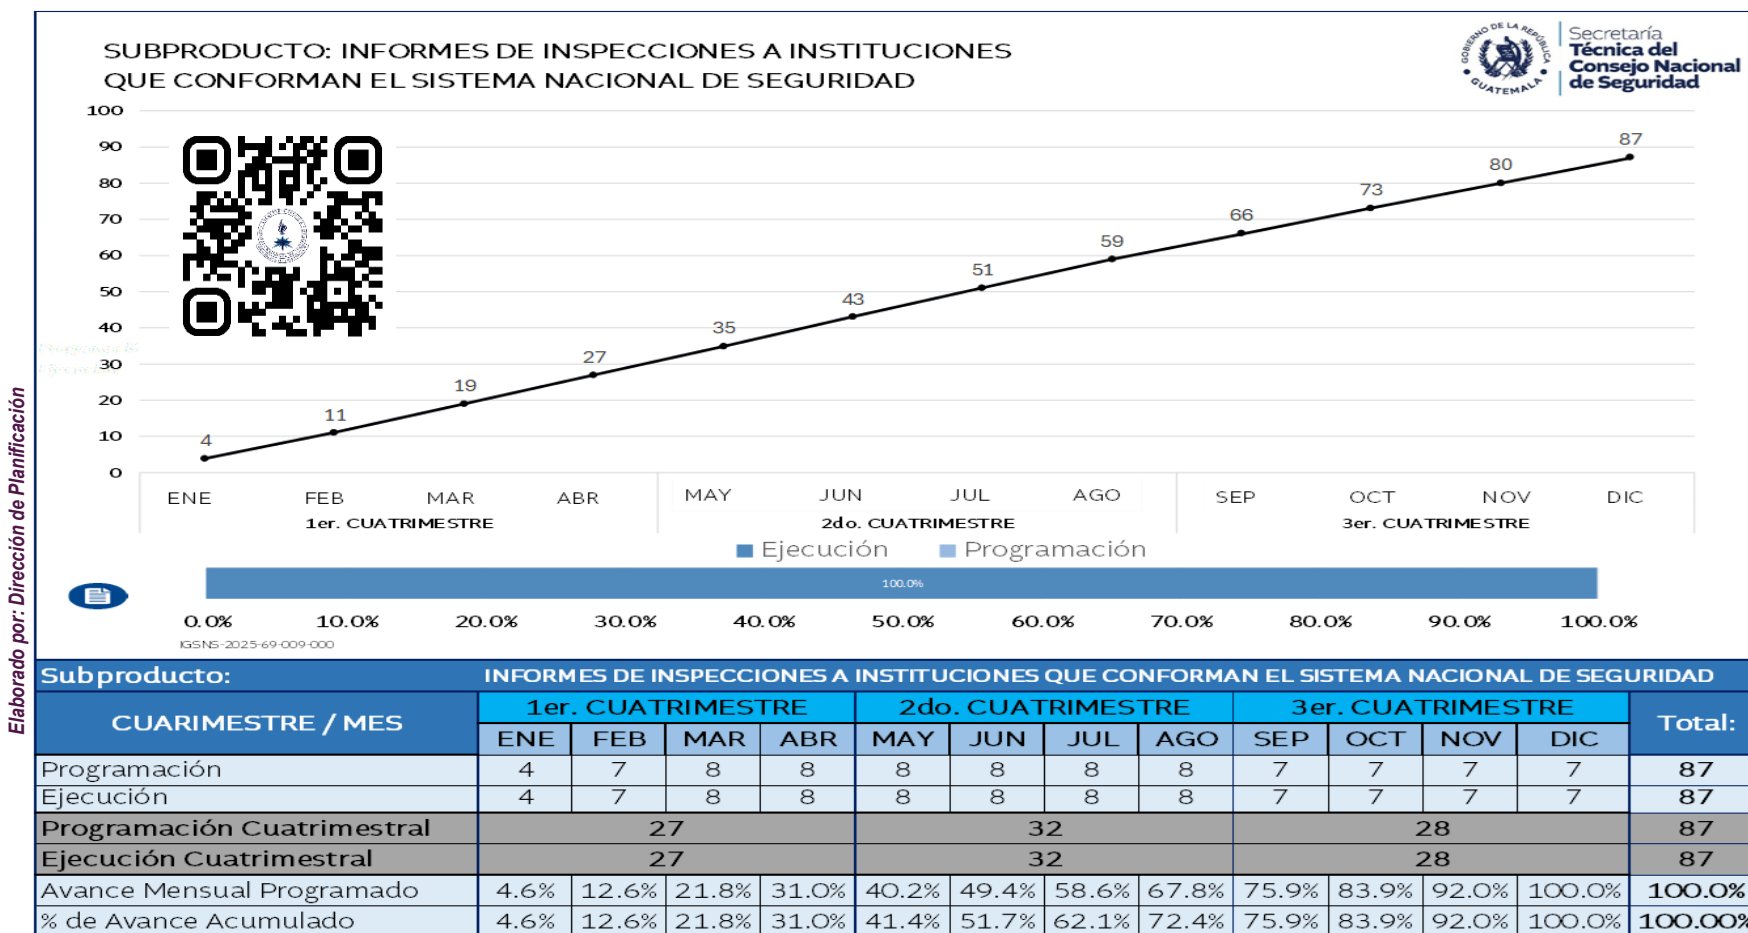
Elaborado por: Dirección de Planificación

SUBPRODUCTO: INFORMES DE INSPECCIONES A INSTITUCIONES QUE CONFORMAN EL SISTEMA NACIONAL DE SEGURIDAD

GOBIERNO DE LA REPÚBLICA GUATEMALA
Secretaría Técnica del Consejo Nacional de Seguridad

100
90
80
70
60
50
40
30
20
10
0

4 11 19 27 35 43 51 59 66 73 80 87

ENE FEB MAR ABR
1er. CUATRIMESTRE
MAY JUN JUL AGO
2do. CUATRIMESTRE
SEP OCT NOV DIC
3er. CUATRIMESTRE

Ejecución Programación

100.0%

0.0% 10.0% 20.0% 30.0% 40.0% 50.0% 60.0% 70.0% 80.0% 90.0% 100.0%

IGSNS-2025-69-009-000

| Subproducto: | INFORMES DE INSPECCIONES A INSTITUCIONES QUE CONFORMAN EL SISTEMA NACIONAL DE SEGURIDAD | | | | | | | | | | | | |
|---|---|---|---|---|---|---|---|---|---|---|---|---|---|
| CUARIMESTRE / MES | 1er. CUATRIMESTRE | | | | 2do. CUATRIMESTRE | | | | 3er. CUATRIMESTRE | | | | Total: |
| | ENE | FEB | MAR | ABR | MAY | JUN | JUL | AGO | SEP | OCT | NOV | DIC | |
| Programación | 4 | 7 | 8 | 8 | 8 | 8 | 8 | 8 | 7 | 7 | 7 | 7 | 87 |
| Ejecución | 4 | 7 | 8 | 8 | 8 | 8 | 8 | 8 | 7 | 7 | 7 | 7 | 87 |
| Programación Cuatrimestral | 27 | | | | 32 | | | | 28 | | | | 87 |
| Ejecución Cuatrimestral | 27 | | | | 32 | | | | 28 | | | | 87 |
| Avance Mensual Programado | 4.6% | 12.6% | 21.8% | 31.0% | 40.2% | 49.4% | 58.6% | 67.8% | 75.9% | 83.9% | 92.0% | 100.0% | 100.0% |
| % de Avance Acumulado | 4.6% | 12.6% | 21.8% | 31.0% | 41.4% | 51.7% | 62.1% | 72.4% | 75.9% | 83.9% | 92.0% | 100.0% | 100.00% |